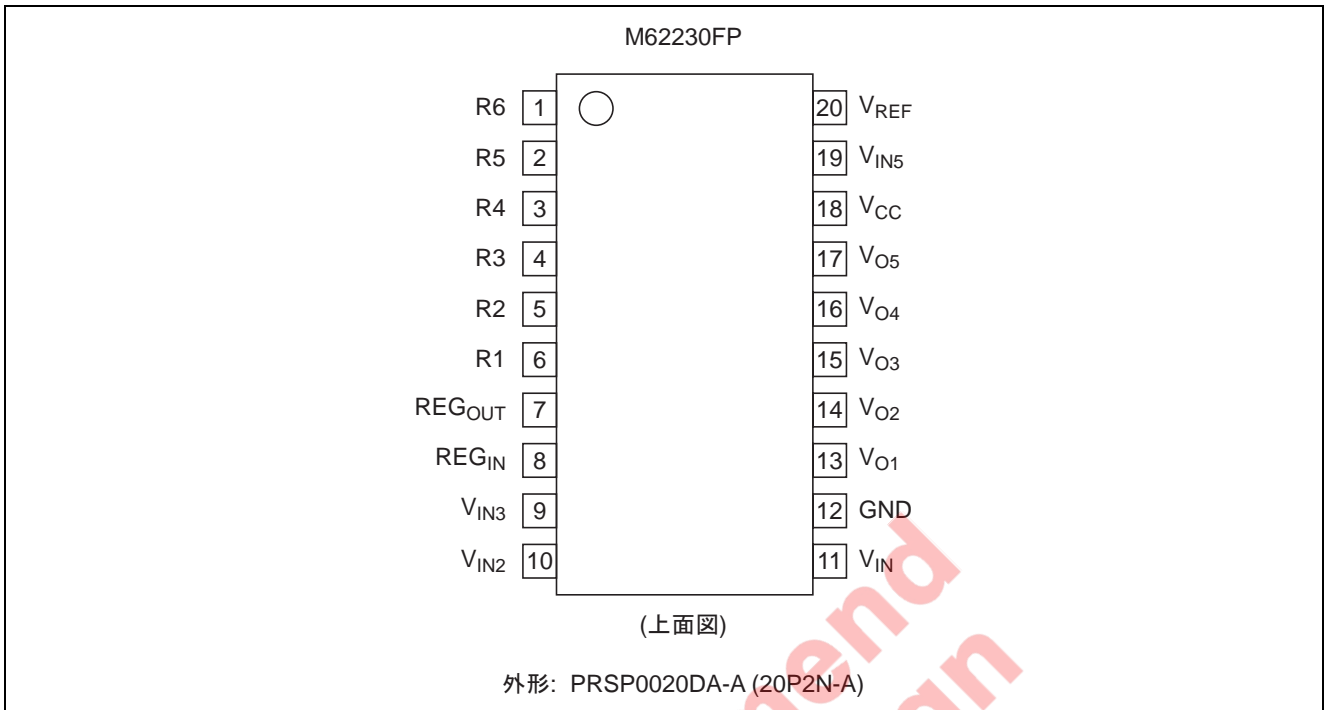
M62230FP

R6 1
R5 2
R4 3
R3 4
R2 5
R1 6
$REG_{OUT}$ 7
$REG_{IN}$ 8
$V_{IN3}$ 9
$V_{IN2}$ 10

20 $V_{REF}$
19 $V_{IN5}$
18 $V_{CC}$
17 $V_{O5}$
16 $V_{O4}$
15 $V_{O3}$
14 $V_{O2}$
13 $V_{O1}$
12 GND
11 $V_{IN}$

(上面図)

外形: PRSP0020DA-A (20P2N-A)

end
an